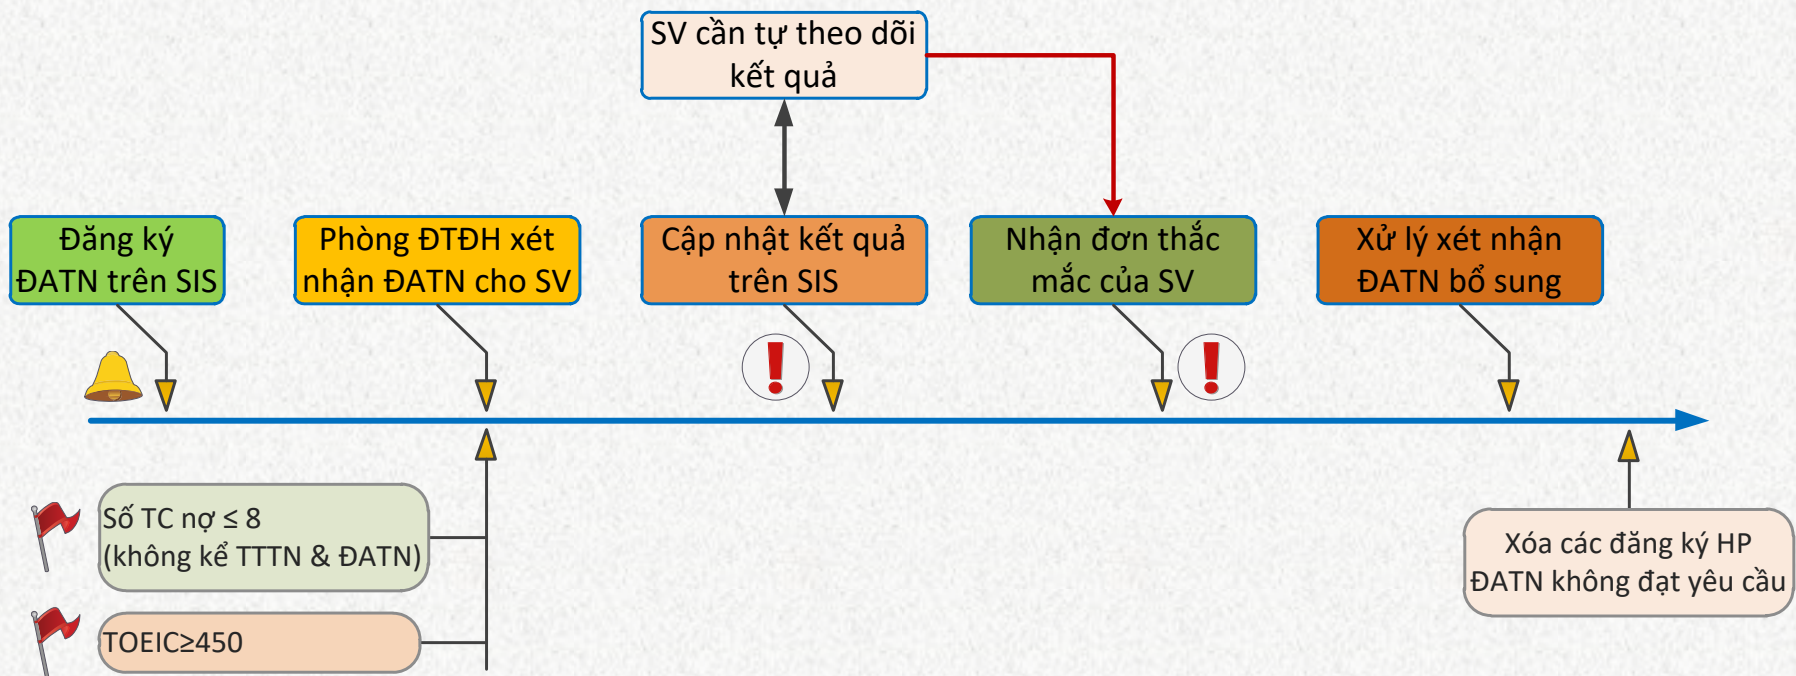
SV cần tự theo dõi kết quả

Đăng ký ĐATN trên SIS

Phòng ĐTĐH xét nhận ĐATN cho SV

Cập nhật kết quả trên SIS

Nhận đơn thắc mắc của SV

Xử lý xét nhận ĐATN bổ sung

Số TC nợ $\leq 8$ (không kể TTTN & ĐATN)

TOEIC$\geq$450

Xóa các đăng ký HP ĐATN không đạt yêu cầu